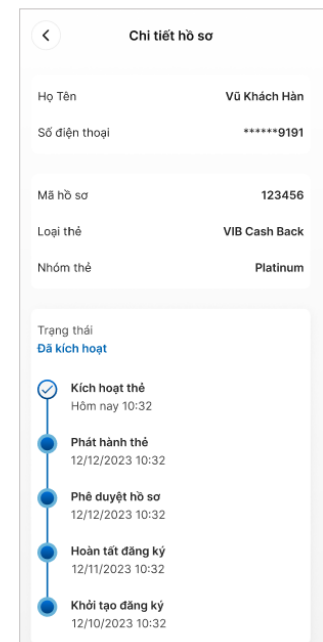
Chi tiết hồ sơ

Họ Tên
Vũ Khách Hàn

Số điện thoại
******9191

Mã hồ sơ
123456

Loại thẻ
VIB Cash Back

Nhóm thẻ
Platinum

Trạng thái
Đã kích hoạt

Kích hoạt thẻ
Hôm nay 10:32

Phát hành thẻ
12/12/2023 10:32

Phê duyệt hồ sơ
12/12/2023 10:32

Hoàn tất đăng ký
12/11/2023 10:32

Khởi tạo đăng ký
12/10/2023 10:32